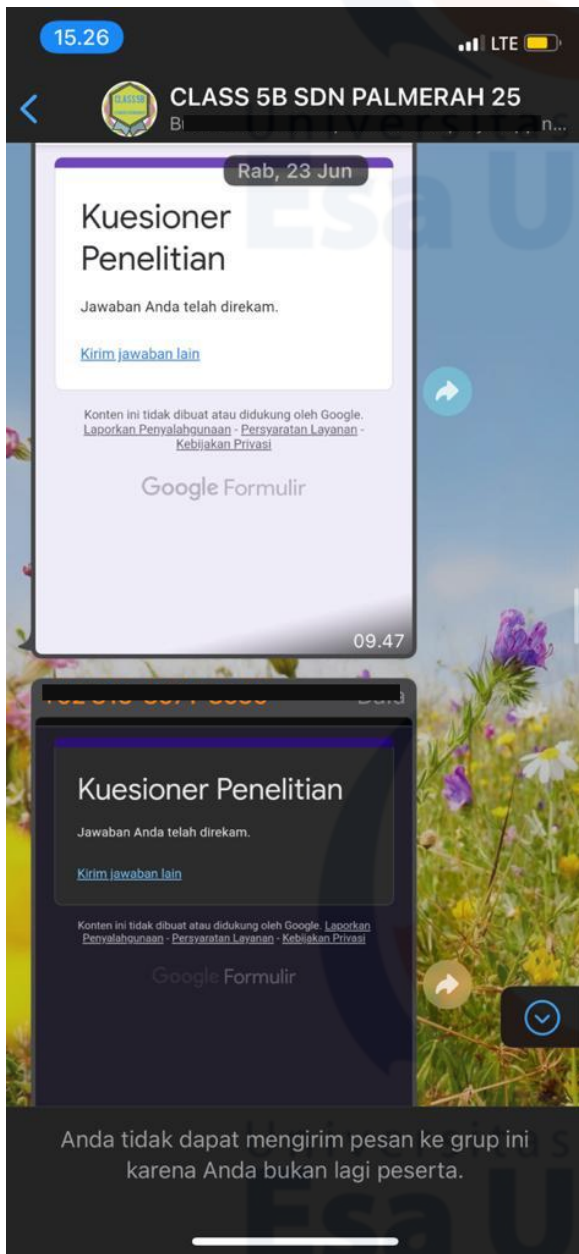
15.26

LTE

CLASS 5B SDN PALMERAH 25

B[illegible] n...

Rab, 23 Jun

Kuesioner Penelitian

Jawaban Anda telah direkam.

Kirim jawaban lain

Konten ini tidak dibuat atau didukung oleh Google. Laporkan Penyalahgunaan - Persyaratan Layanan - Kebijakan Privasi

Google Formulir

09.47

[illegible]

Kuesioner Penelitian

Jawaban Anda telah direkam.

Kirim jawaban lain

Konten ini tidak dibuat atau didukung oleh Google. Laporkan Penyalahgunaan - Persyaratan Layanan - Kebijakan Privasi

Google Formulir

Anda tidak dapat mengirim pesan ke grup ini karena Anda bukan lagi peserta.

Universitas Esa U